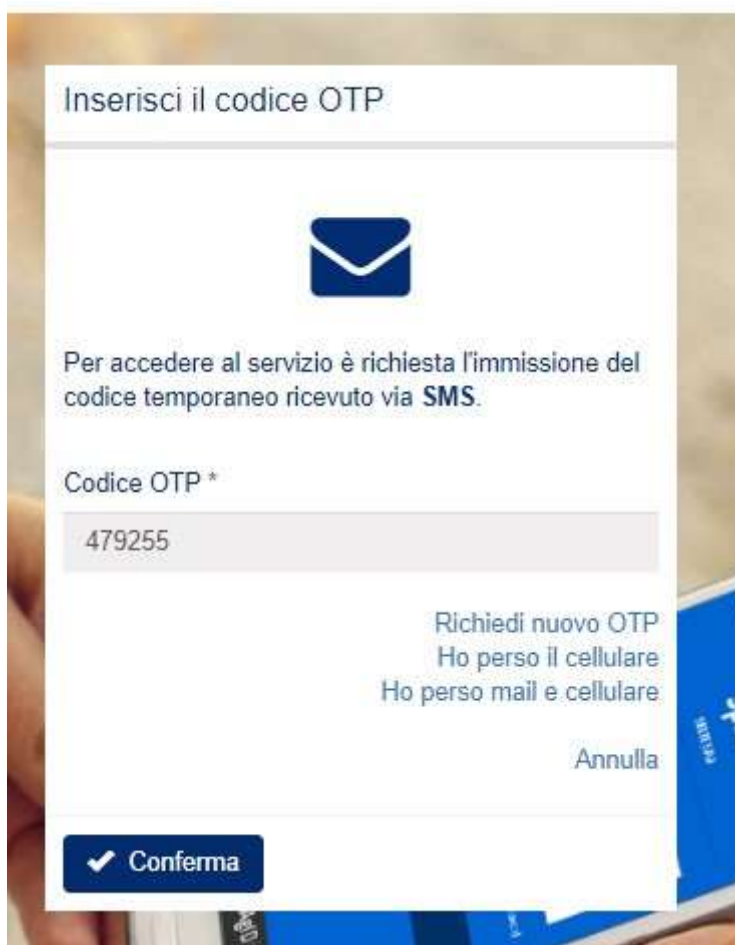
Inserisci il codice OTP

Per accedere al servizio è richiesta l'immissione del codice temporaneo ricevuto via **SMS**.

Codice OTP *

479255

Richiedi nuovo OTP
Ho perso il cellulare
Ho perso mail e cellulare

Annulla

Conferma